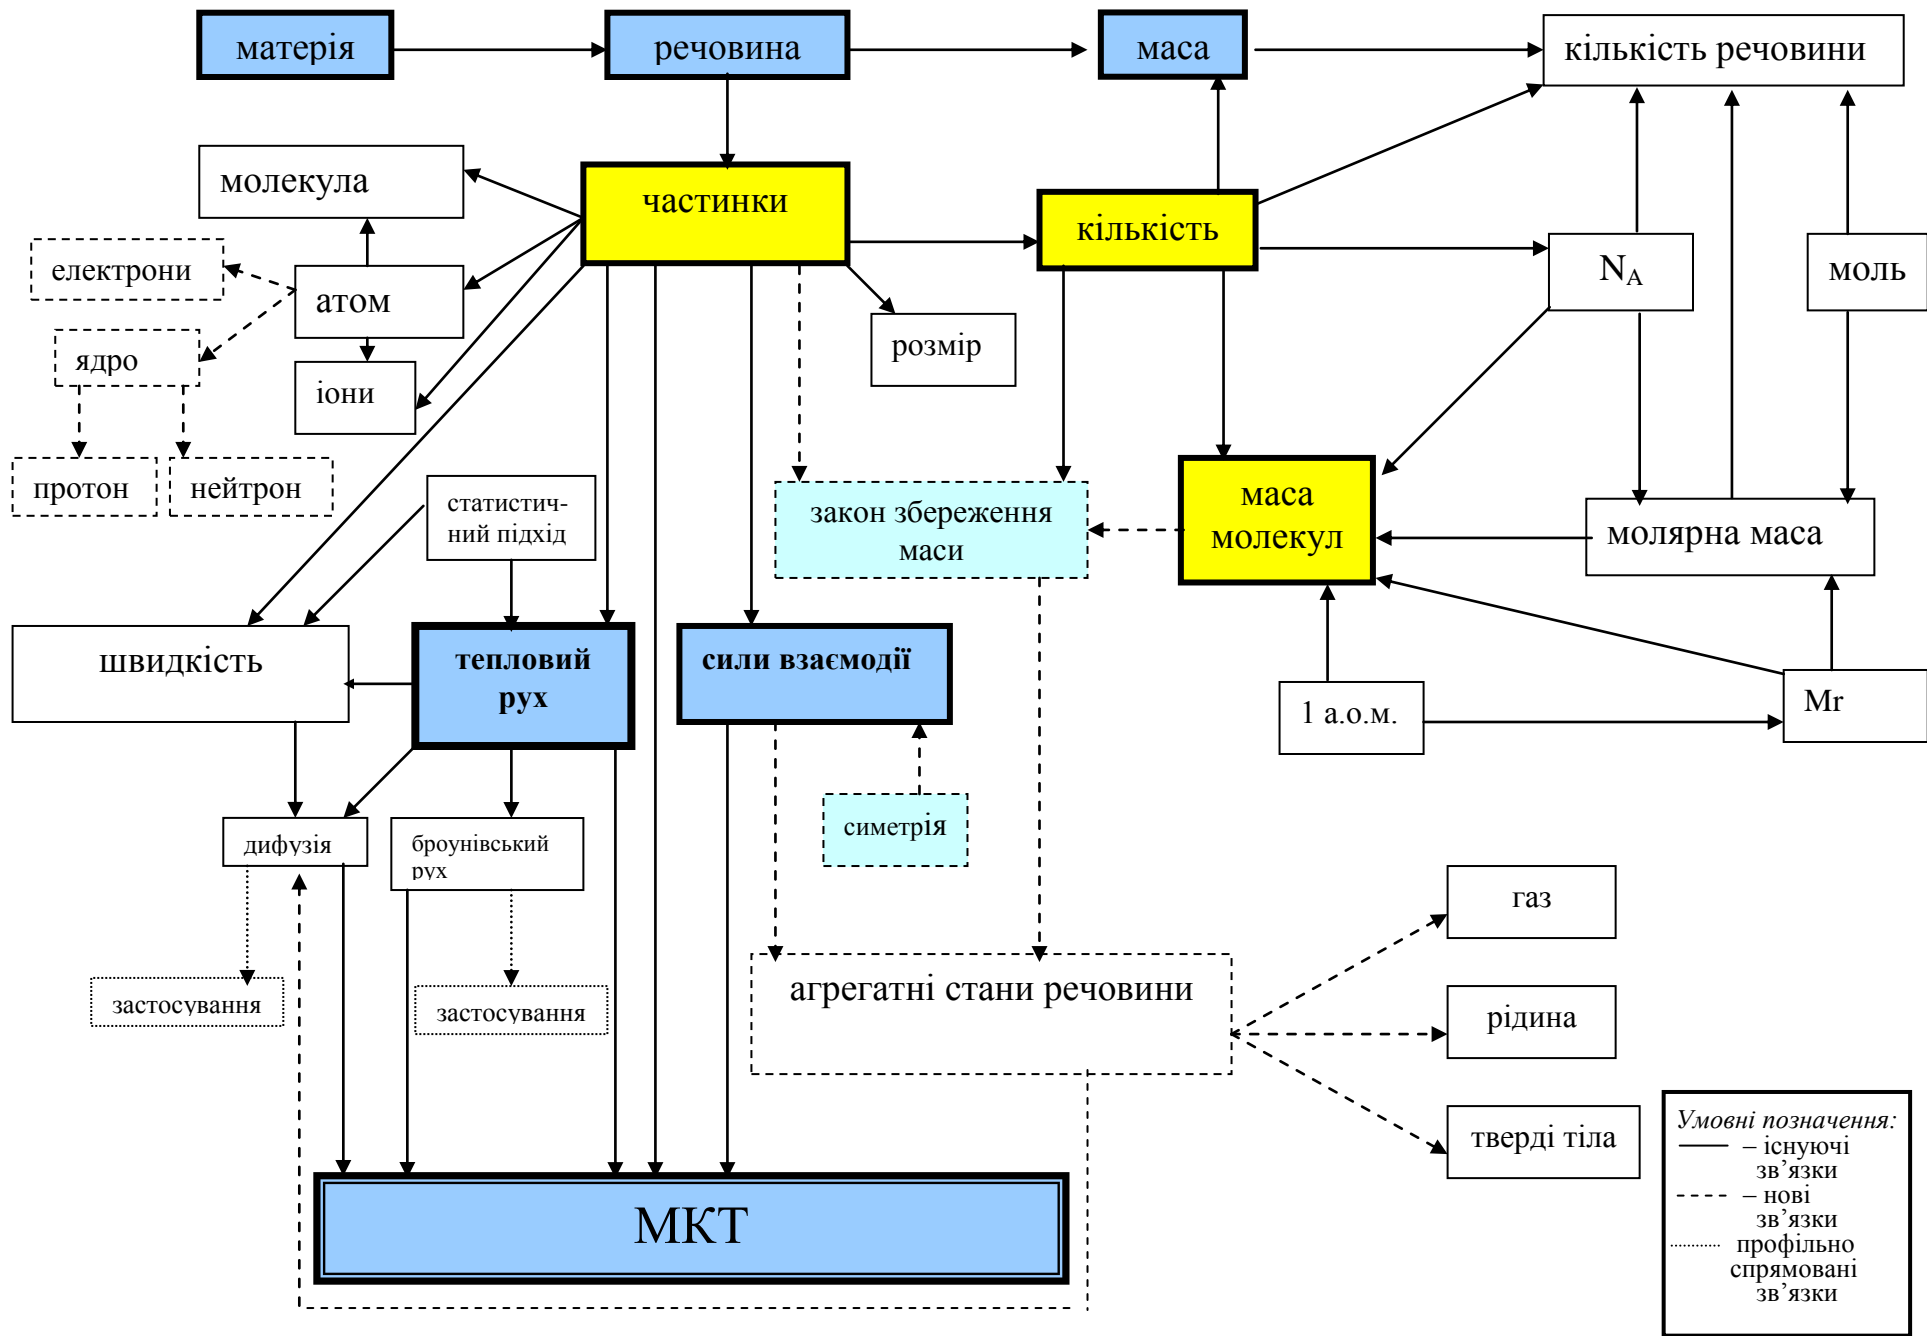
матерія
речовина
маса
кількість речовини

молекула
частинки
кількість
електрони
атом
ядро
іони
розмір
$N_A$
моль
протон
нейтрон
статистичний підхід
закон збереження маси
маса молекул
молярна маса
швидкість
тепловий рух
сили взаємодії
1 а.о.м.
Mr
симетрія
дифузія
броунівський рух
газ
застосування
застосування
агрегатні стани речовини
рідина
тверді тіла
МКТ

Умовні позначення:
– існуючі зв’язки
– нові зв’язки
профільно спрямовані зв’язки